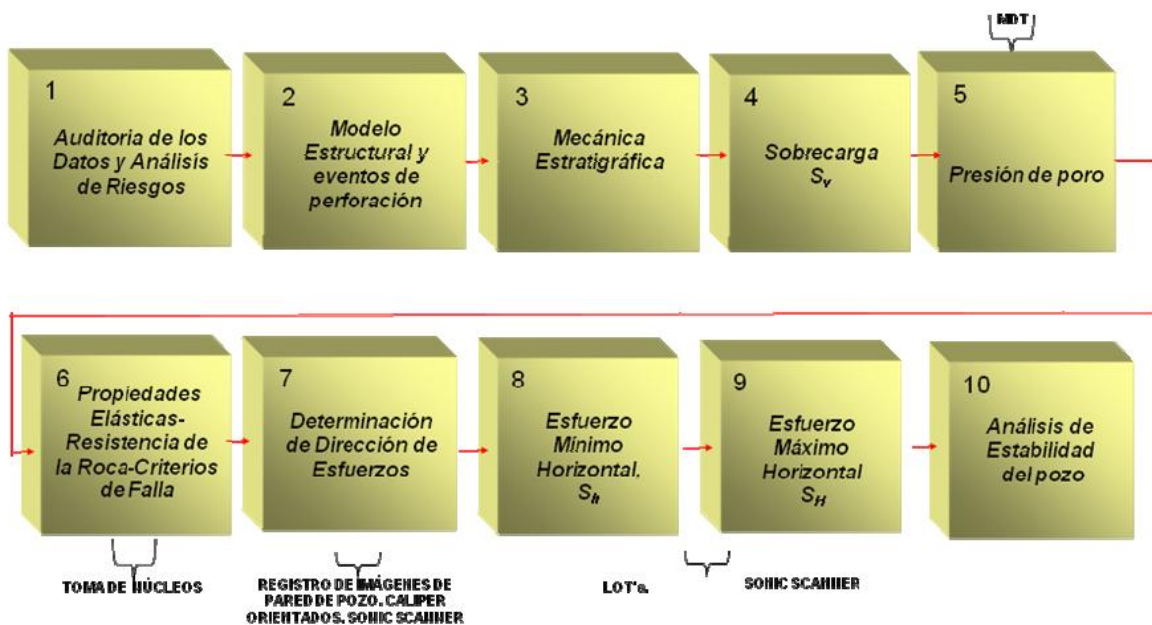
MDT

1
Auditoria de los Datos y Análisis de Riesgos

2
Modelo Estructural y eventos de perforación

3
Mecánica Estratigráfica

4
Sobrecarga $S_v$

5
Presión de poro

6
Propiedades Elásticas-Resistencia de la Roca-Criterios de Falla

7
Determinación de Dirección de Esfuerzos

8
Esfuerzo Mínimo Horizontal. $S_h$

9
Esfuerzo Máximo Horizontal $S_H$

10
Análisis de Estabilidad del pozo

TOMA DE NÚCLEOS

REGISTRO DE IMÁGENES DE PARED DE POZO. CALIPER ORIENTADOS. SONIC SCANNER

LOT's.

SONIC SCANNER